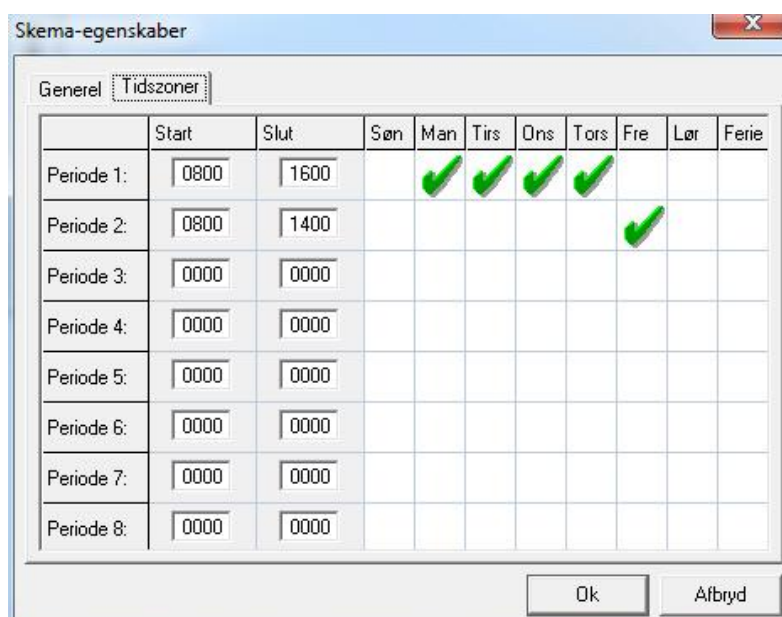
Skema-egenskaber

X

Generel Tidszoner

| | Start | Slut | Søn | Man | Tirs | Ons | Tors | Fre | Lør | Ferie |
|---|---|---|---|---|---|---|---|---|---|---|
| Periode 1: | 0800 | 1600 | | ✔ | ✔ | ✔ | ✔ | | | |
| Periode 2: | 0800 | 1400 | | | | | | ✔ | | |
| Periode 3: | 0000 | 0000 | | | | | | | | |
| Periode 4: | 0000 | 0000 | | | | | | | | |
| Periode 5: | 0000 | 0000 | | | | | | | | |
| Periode 6: | 0000 | 0000 | | | | | | | | |
| Periode 7: | 0000 | 0000 | | | | | | | | |
| Periode 8: | 0000 | 0000 | | | | | | | | |

Ok

Afbryd